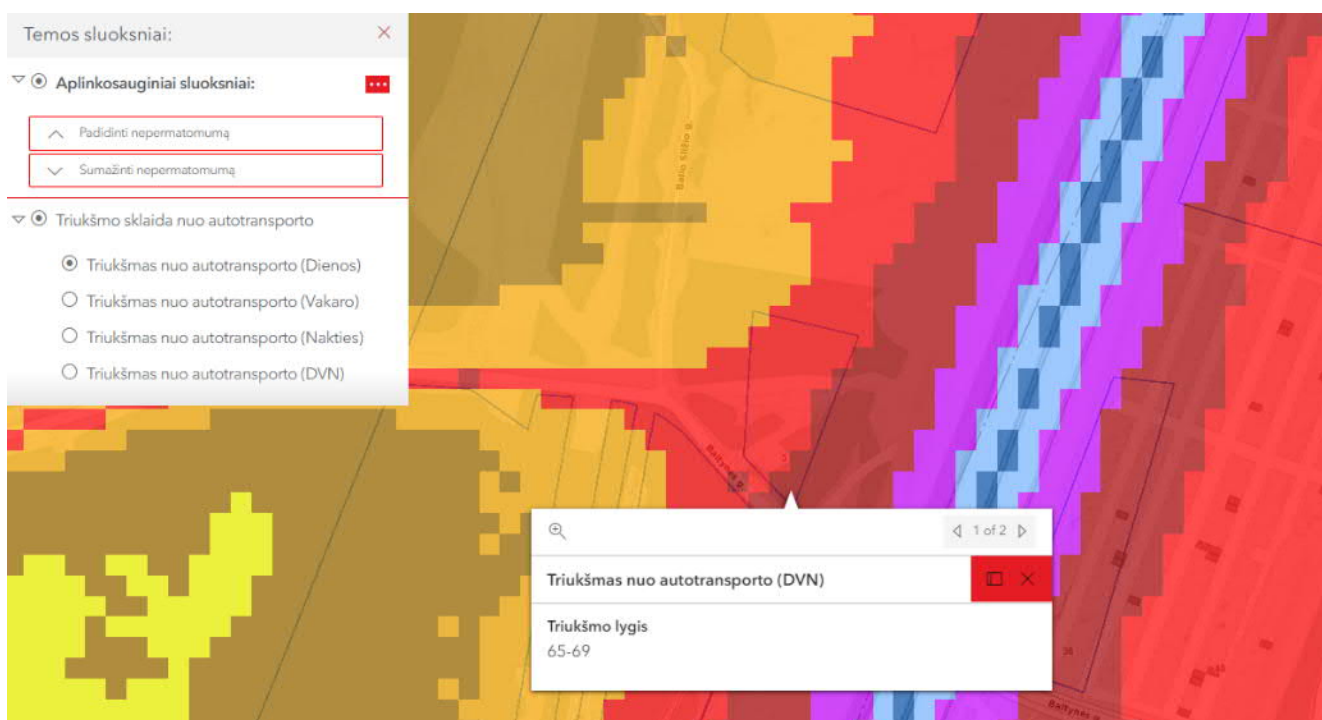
Temos sluoksniai:

Aplinkosauginiai sluoksniai:

Padidinti nepermatomumą

Sumažinti nepermatomumą

Triukšmo sklaida nuo autotransporto

Triukšmas nuo autotransporto (Dienos)

Triukšmas nuo autotransporto (Vakaro)

Triukšmas nuo autotransporto (Nakties)

Triukšmas nuo autotransporto (DVN)

Baltijo Sičio g.

Baltynes g.

1 of 2

Triukšmas nuo autotransporto (DVN)

Triukšmo lygis
65-69

36

Baltynes